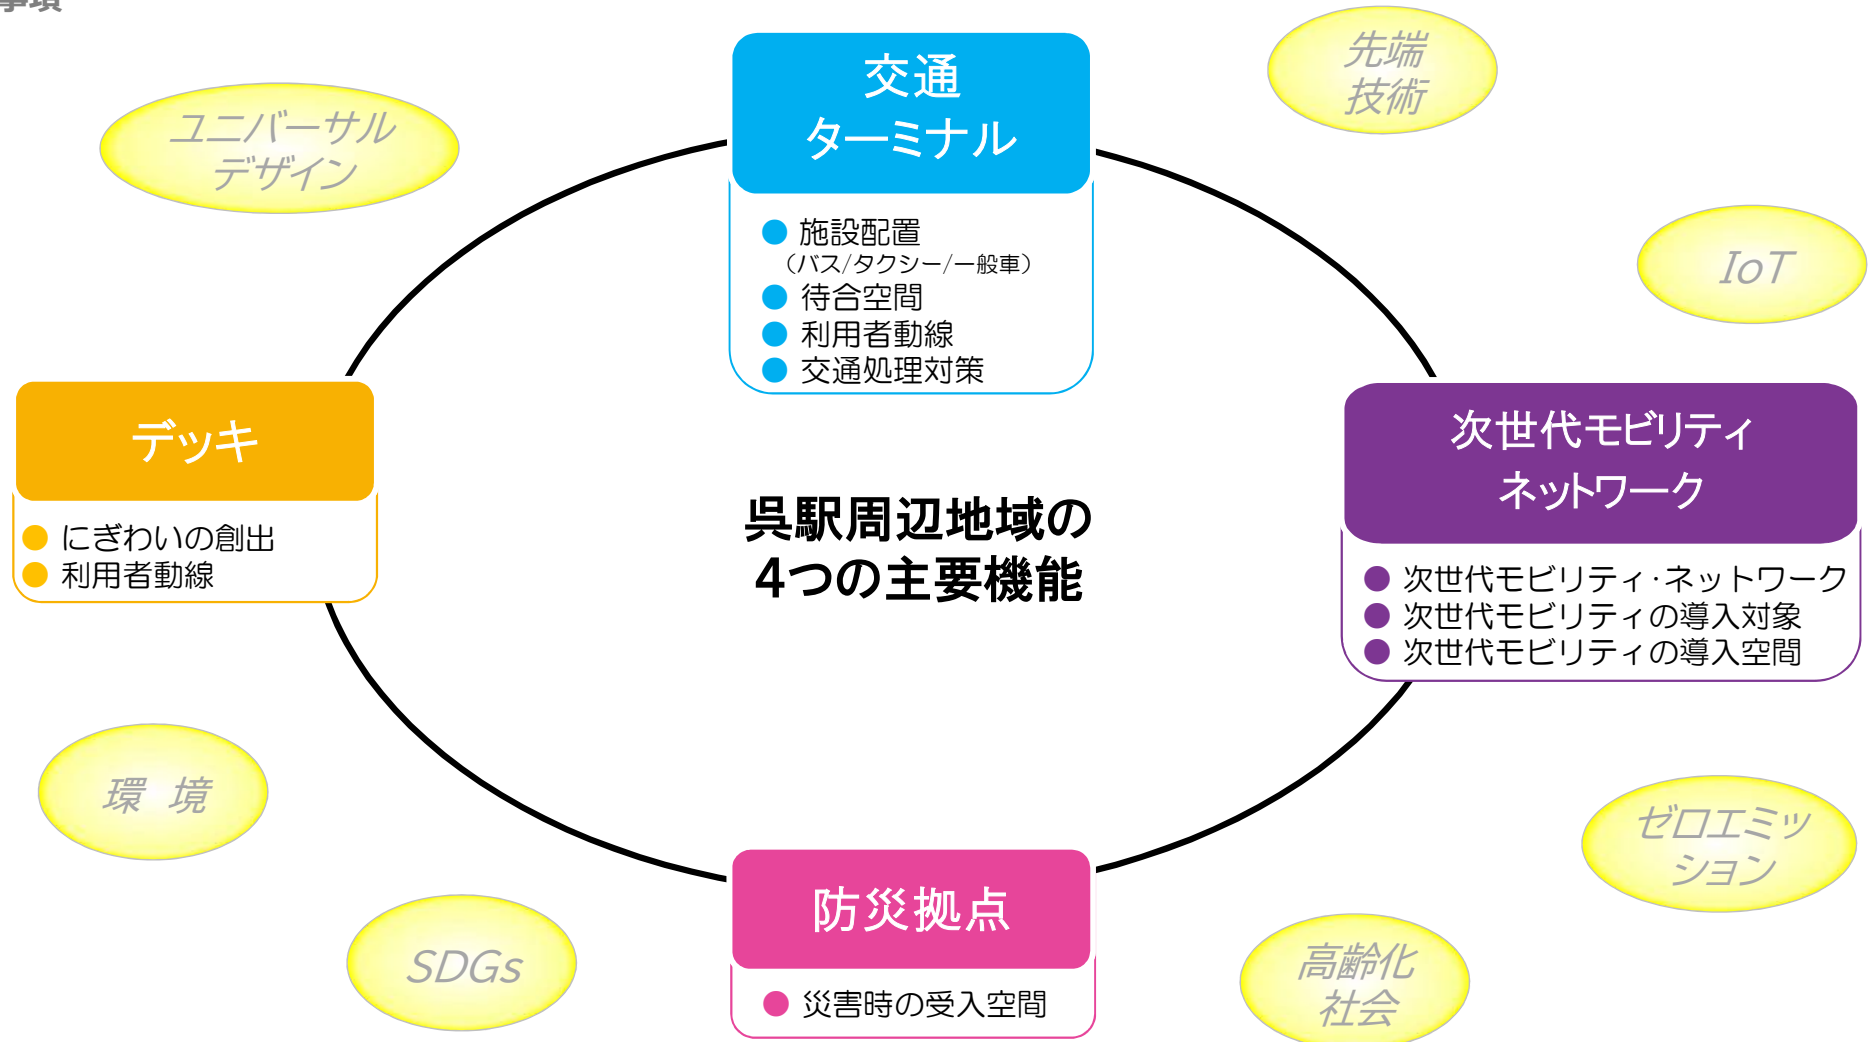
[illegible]

ユニバーサルデザイン

交通ターミナル

● 施設配置
（バス/タクシー/一般車）
● 待合空間
● 利用者動線
● 交通処理対策

先端技術

IoT

デッキ

● にぎわいの創出
● 利用者動線

呉駅周辺地域の
4つの主要機能

次世代モビリティネットワーク

● 次世代モビリティ･ネットワーク
● 次世代モビリティの導入対象
● 次世代モビリティの導入空間

環 境

ゼロエミッション

SDGs

防災拠点

● 災害時の受入空間

高齢化社会